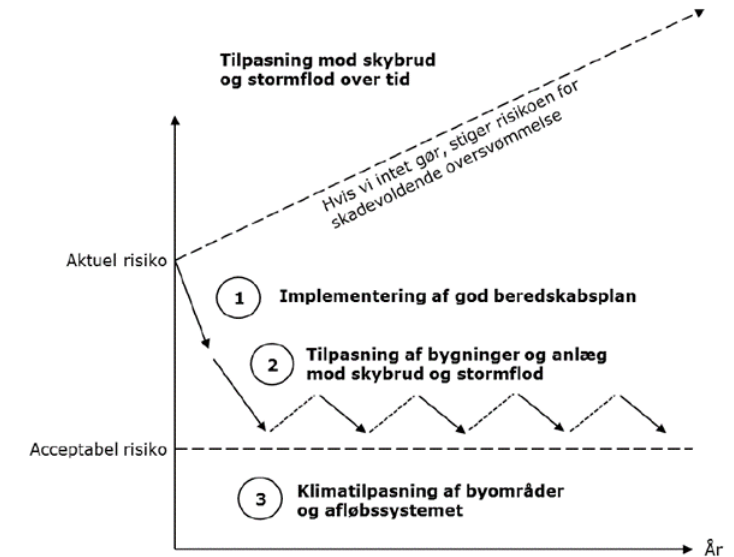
Tilpasning mod skybrud og stormflod over tid

Hvis vi intet gør, stiger risikoen for skadevoldende oversvømmelse

Aktuel risiko

1 Implementering af god beredskabsplan

2 Tilpasning af bygninger og anlæg mod skybrud og stormflod

Acceptabel risiko

3 Klimatilpasning af byområder og afløbssystemet

År